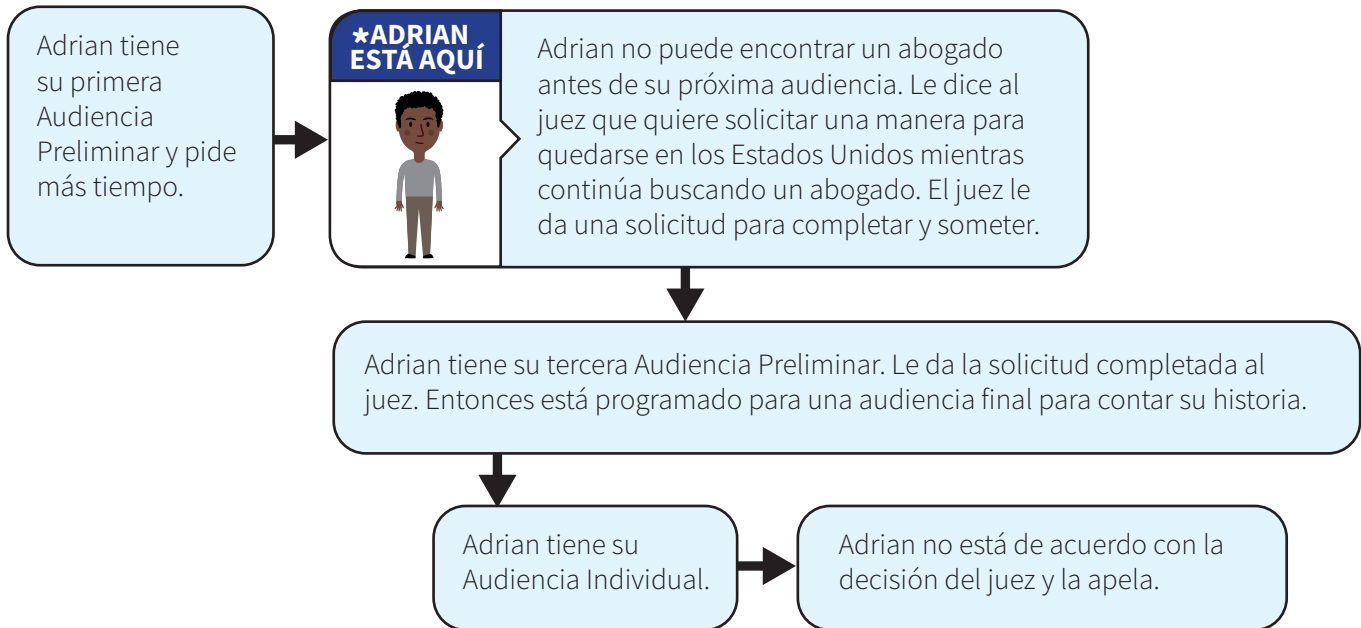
Adrian tiene su primera Audiencia Preliminar y pide más tiempo.

★ADRIAN ESTÁ AQUÍ

Adrian no puede encontrar un abogado antes de su próxima audiencia. Le dice al juez que quiere solicitar una manera para quedarse en los Estados Unidos mientras continúa buscando un abogado. El juez le da una solicitud para completar y someter.

Adrian tiene su tercera Audiencia Preliminar. Le da la solicitud completada al juez. Entonces está programado para una audiencia final para contar su historia.

Adrian tiene su Audiencia Individual.

Adrian no está de acuerdo con la decisión del juez y la apela.